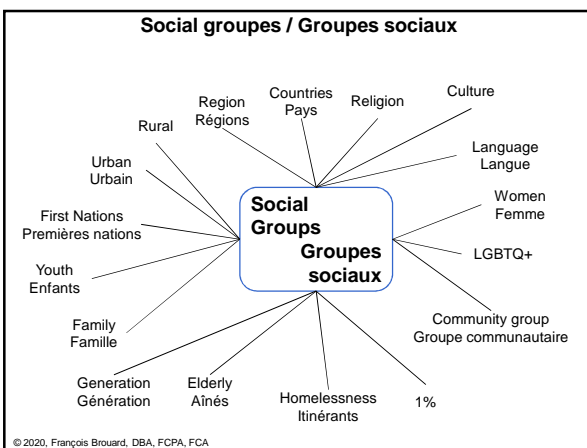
Social groupes / Groupes sociaux

Region
Régions

Countries
Pays

Religion

Culture

Rural

Language
Langue

Urban
Urbain

Social
Groups
Groupes
sociaux

Women
Femme

First Nations
Premières nations

LGBTQ+

Youth
Enfants

Community group
Groupe communautaire

Family
Famille

Generation
Génération

Elderly
Aînés

Homelessness
Itinérants

1%

© 2020, François Brouard, DBA, FCPA, FCA